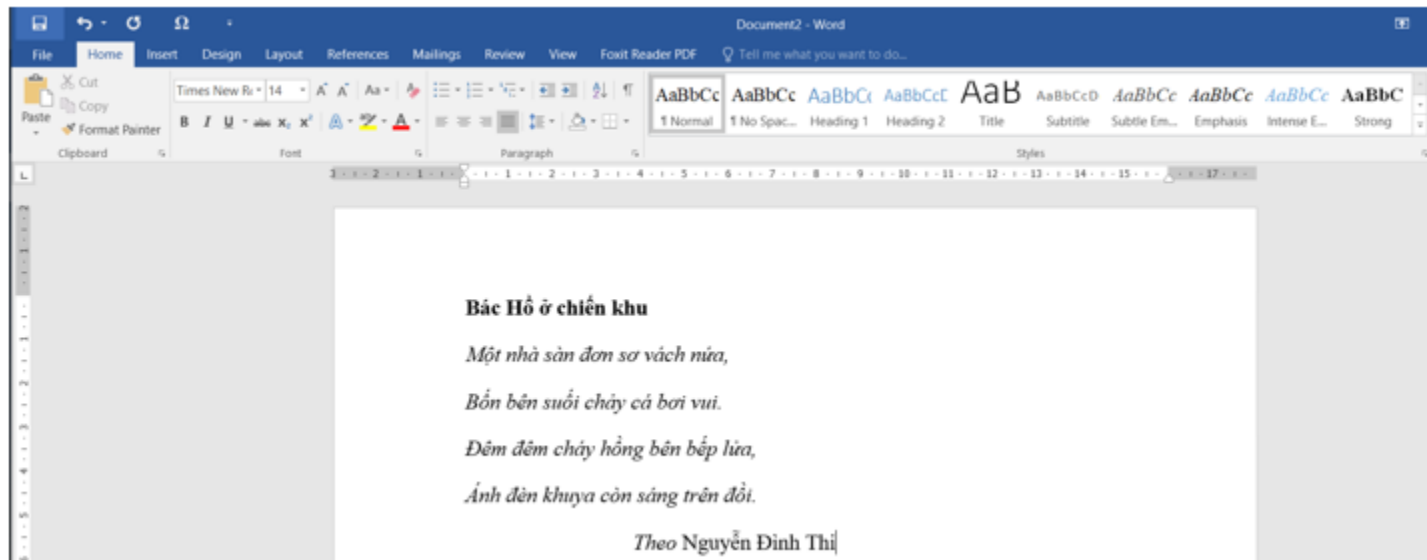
Document2 - Word

File Home Insert Design Layout References Mailings Review View Foxit Reader PDF Tell me what you want to do...

Cut
Copy
Paste
Format Painter
Clipboard

Times New Ro 14
B I U abc $x_2$ $x^2$
Font

Paragraph

AaBbCc ¶ Normal
AaBbCc ¶ No Spac...
AaBbCc Heading 1
AaBbCcE Heading 2
AaB Title
AaBbCcD Subtitle
AaBbCc Subtle Em...
AaBbCc Emphasis
AaBbCc Intense E...
AaBbC Strong
Styles

3 · 2 · 1 · · 1 · 2 · 3 · 4 · 5 · 6 · 7 · 8 · 9 · 10 · 11 · 12 · 13 · 14 · 15 · · 17

**Bác Hồ ở chiến khu**

*Một nhà sàn đơn sơ vách nứa,*

*Bốn bên suối chảy cá bơi vui.*

*Đêm đêm chây hồng bên bếp lửa,*

*Ánh đèn khuya còn sáng trên đồi.*

*Theo* Nguyễn Đình Thi